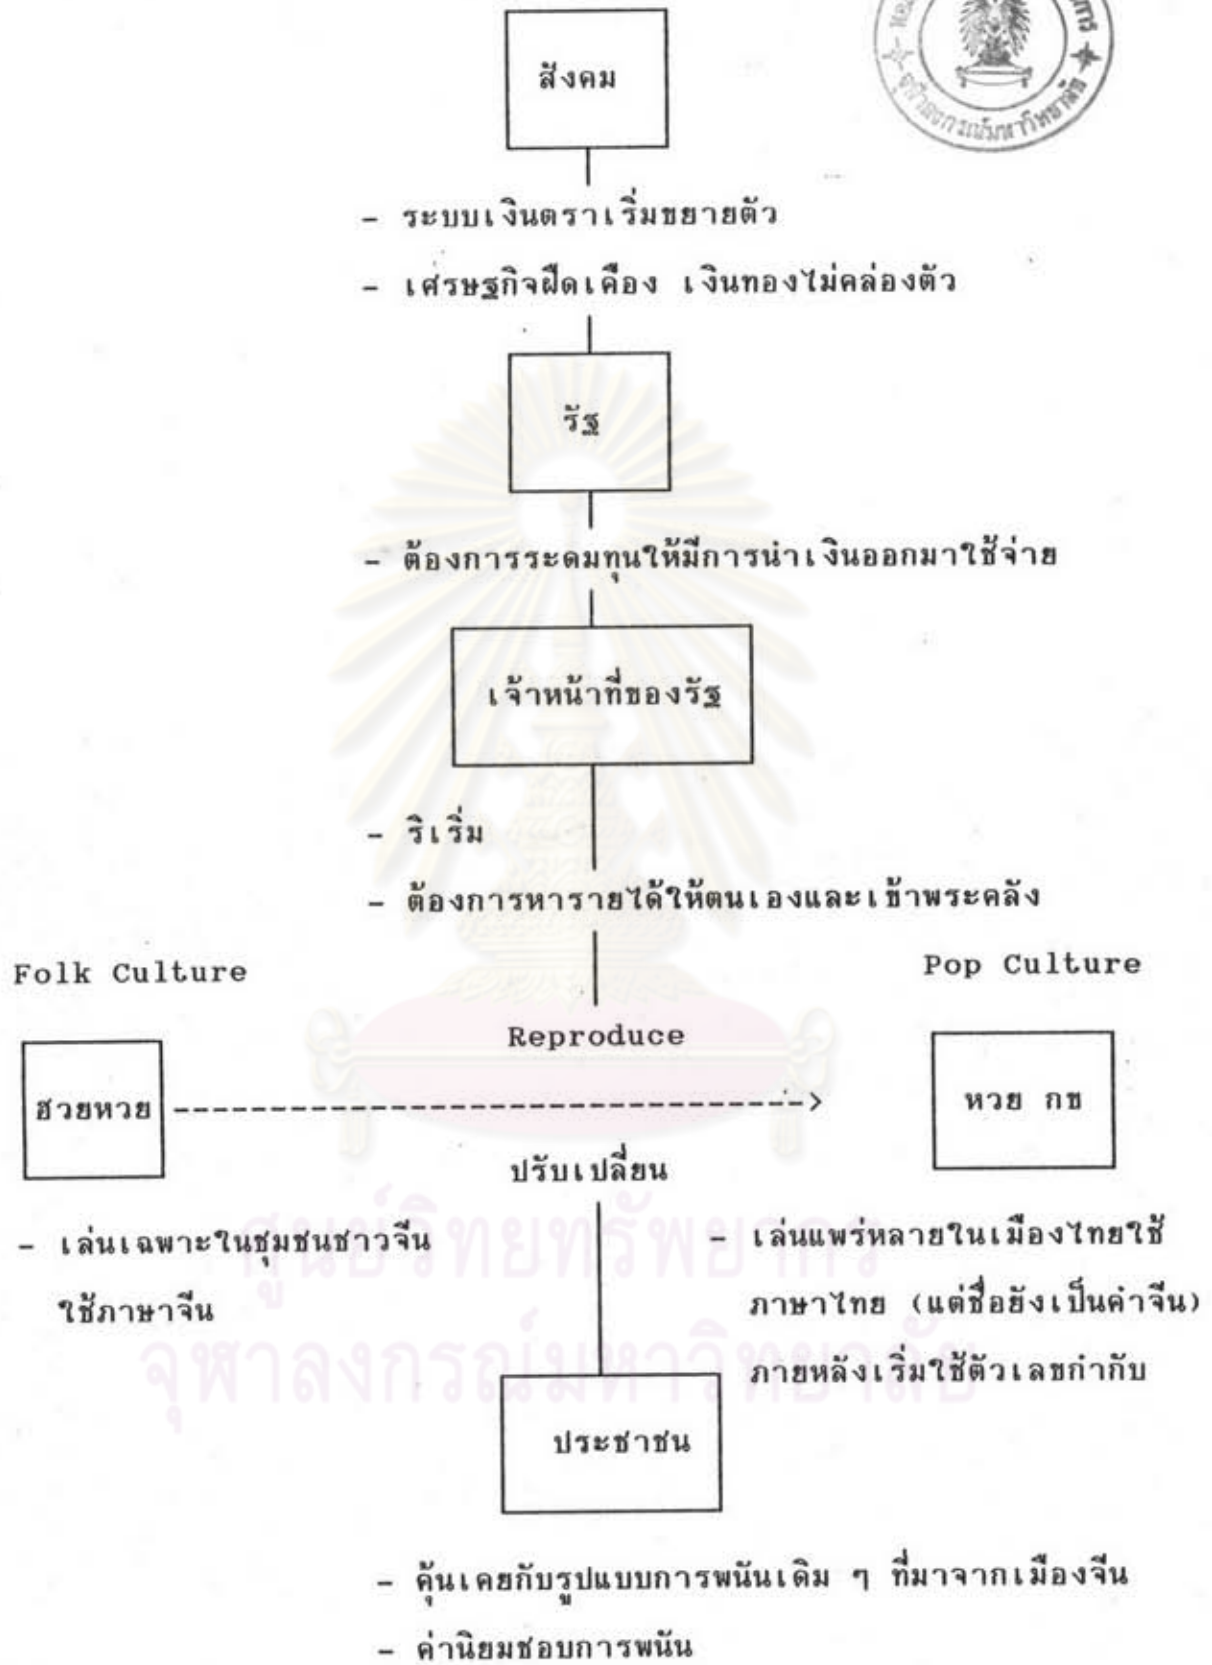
สังคม

- ระบบเงินตราเริ่มขยายตัว

- เศรษฐกิจฝืดเคือง เงินทองไม่คล่องตัว

รัฐ

- ต้องการระดมทุนให้มีการนำเงินออกมาใช้จ่าย

เจ้าหน้าที่ของรัฐ

- ริเริ่ม

- ต้องการหารายได้ให้ตนเองและเข้าพระคลัง

Folk Culture

Pop Culture

Reproduce

ฮวยหวย ------------------------------>

หวย กข

ปรับเปลี่ยน

- เล่นเฉพาะในชุมชนชาวจีน ใช้ภาษาจีน

- เล่นแพร่หลายในเมืองไทยใช้ภาษาไทย (แต่ชื่อยังเป็นคำจีน) ภายหลังเริ่มใช้ตัวเลขกำกับ

ประชาชน

- คุ้นเคยกับรูปแบบการพนันเดิม ๆ ที่มาจากเมืองจีน

- ค่านิยมชอบการพนัน

ศูนย์วิทยทรัพยากร
จุฬาลงกรณ์มหาวิทยาลัย